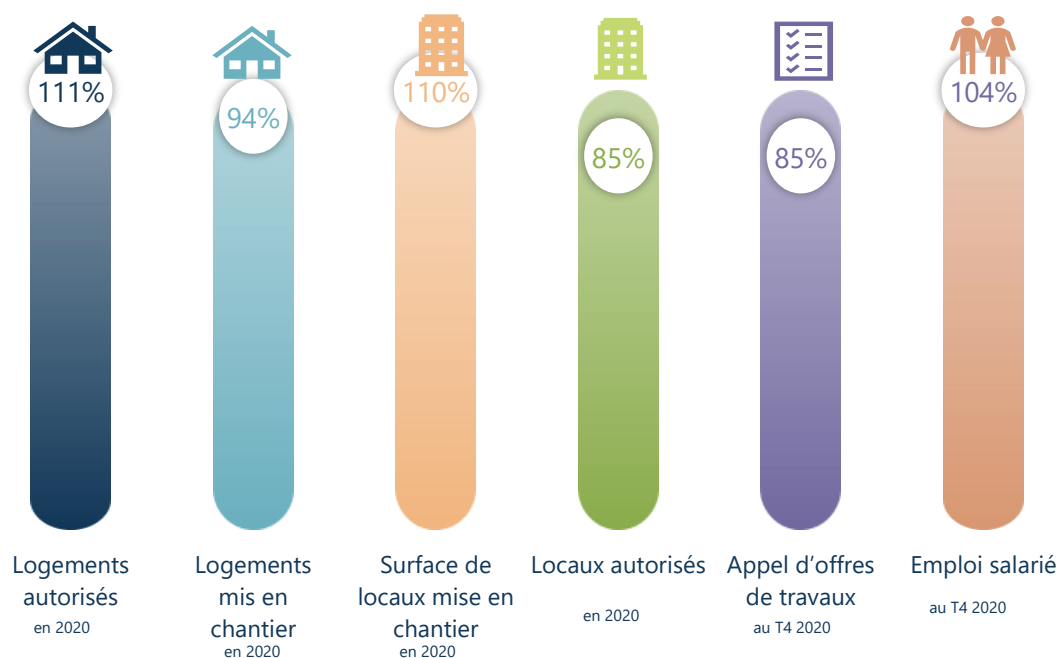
111%

Logements autorisés
en 2020

94%

Logements mis en chantier
en 2020

110%

Surface de locaux mise en chantier
en 2020

85%

Locaux autorisés
en 2020

85%

Appel d'offres de travaux
au T4 2020

104%

Emploi salarié
au T4 2020